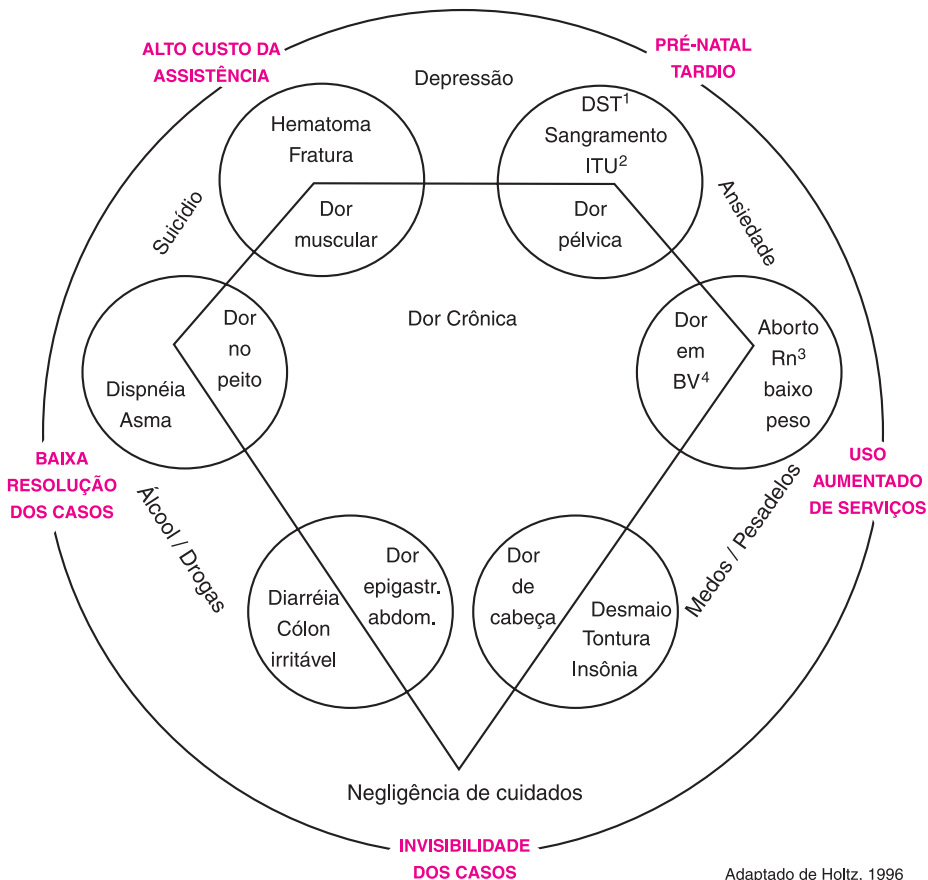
ALTO CUSTO DA ASSISTÊNCIA

PRÉ-NATAL TARDIO

Depressão

Hematoma
Fratura

Dor
muscular

$DST^1$
Sangramento
$ITU^2$

Dor
pélvica

Suicídio

Ansiedade

Dor Crônica

Dor
no
peito

Dispnéia
Asma

Dor
em
$BV^4$

Aborto
$Rn^3$
baixo
peso

BAIXA RESOLUÇÃO DOS CASOS

USO AUMENTADO DE SERVIÇOS

Álcool / Drogas

Medos / Pesadelos

Diarréia
Cólon
irritável

Dor
epigastr.
abdom.

Dor
de
cabeça

Desmaio
Tontura
Insônia

Negligência de cuidados

INVISIBILIDADE DOS CASOS

Adaptado de Holtz, 1996